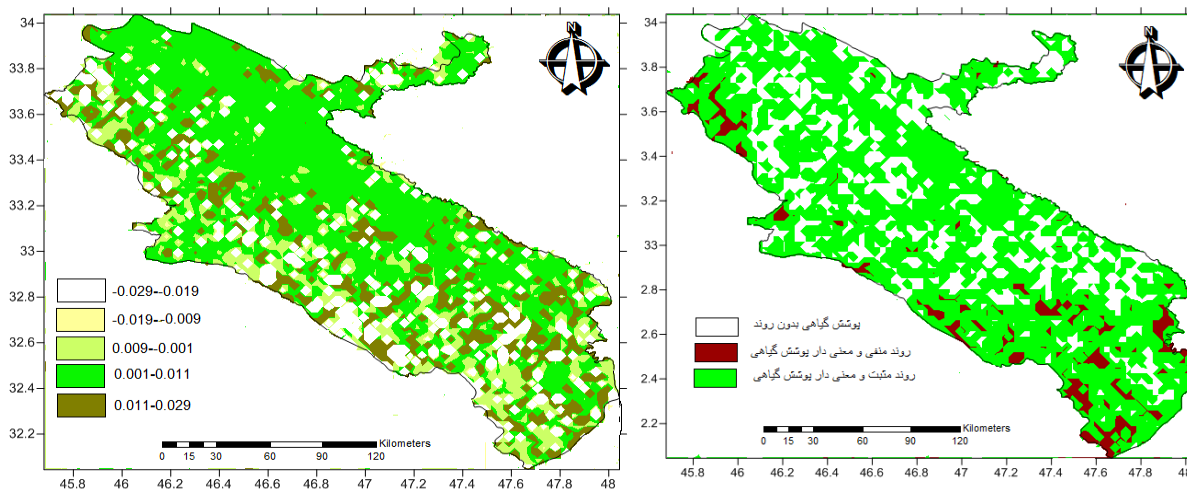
34
33.8
33.6
33.4
33.2
33
32.8
32.6
32.4
32.2

N

-0.029--0.019
-0.019--0.009
0.009--0.001
0.001-0.011
0.011-0.029

Kilometers
0 15 30 60 90 120

45.8 46 46.2 46.4 46.6 46.8 47 47.2 47.4 47.6 47.8 48

34
3.8
3.6
3.4
3.2
33
2.8
2.6
2.4
2.2

N

پوشش گیاهی بدون روند
روند منفی و معنی دار پوشش گیاهی
روند مثبت و معنی دار پوشش گیاهی

Kilometers
0 15 30 60 90 120

45.8 46 46.2 46.4 46.6 46.8 47 47.2 47.4 47.6 47.8 48